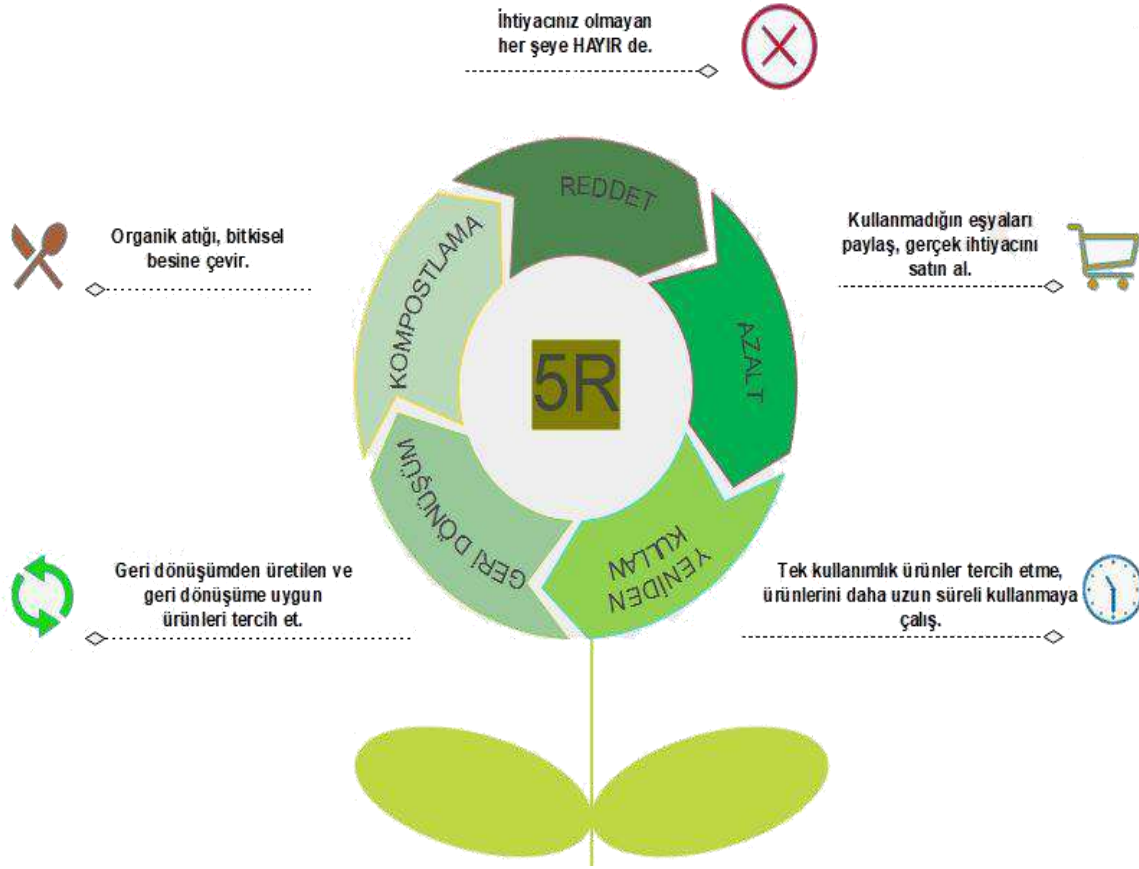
İhtiyacınız olmayan her şeye HAYIR de.

REDDET

Organik atığı, bitkisel besine çevir.

KOMPOSTLAMA

Kullanmadığın eşyaları paylaş, gerçek ihtiyacını satın al.

AZALT

5R

GERİ DÖNÜŞÜM

YENİDEN KULLAN

Geri dönüşümden üretilen ve geri dönüşüme uygun ürünleri tercih et.

Tek kullanımlık ürünler tercih etme, ürünlerini daha uzun süreli kullanmaya çalış.